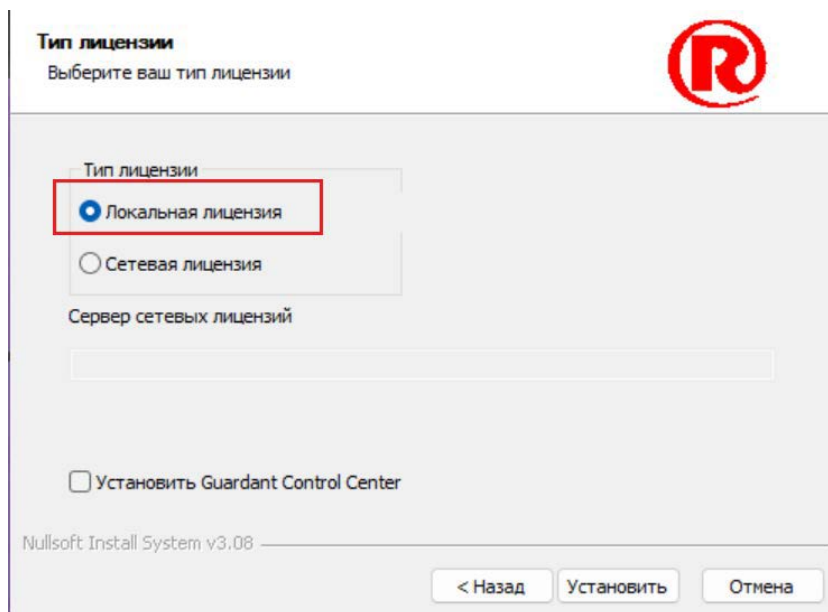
Тип лицензии
Выберите ваш тип лицензии

Тип лицензии

Локальная лицензия

Сетевая лицензия

Сервер сетевых лицензий

Установить Guardant Control Center

Nullsoft Install System v3.08

< Назад Установить Отмена